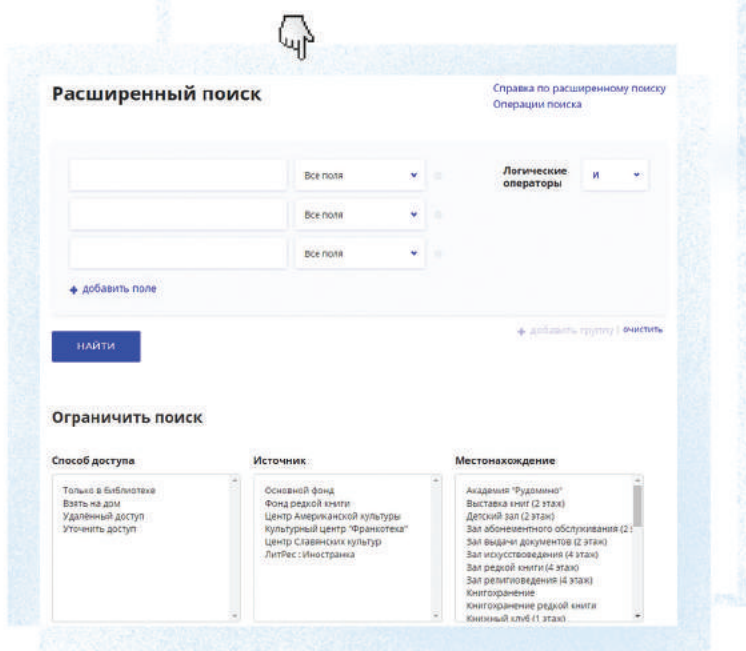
Расширенный поиск

Справка по расширенному поиску
Операции поиска

Все поля
Все поля
Все поля

Логические операторы
И

+ добавить поле

+ добавить группу | очистить

НАЙТИ

Ограничить поиск

Способ доступа
Только в библиотеке
Взять на дом
Удалённый доступ
Уточнить доступ

Источник
Основной фонд
Фонд редкой книги
Центр Американской культуры
Культурный центр "Франкотека"
Центр Славянских культур
ЛитРес : Иностранка

Местонахождение
Академия "Рудомино"
Выставка книг (2 этаж)
Детский зал (2 этаж)
Зал абонементного обслуживания (2 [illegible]
Зал выдачи документов (2 этаж)
Зал искусствоведения (4 этаж)
Зал редкой книги (4 этаж)
Зал религиоведения (4 этаж)
Книгохранение
Книгохранение редкой книги
Книжный клуб (1 этаж)